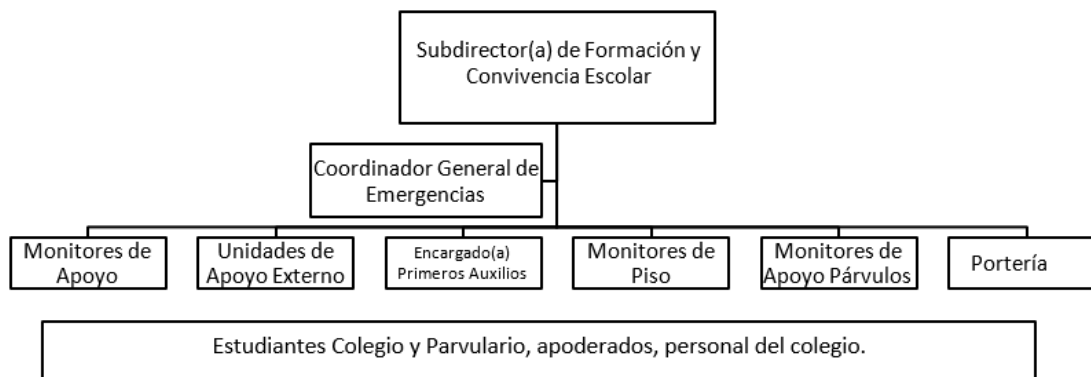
Subdirector(a) de Formación y Convivencia Escolar

Coordinador General de Emergencias

Monitores de Apoyo

Unidades de Apoyo Externo

Encargado(a) Primeros Auxilios

Monitores de Piso

Monitores de Apoyo Párvulos

Portería

Estudiantes Colegio y Parvulario, apoderados, personal del colegio.